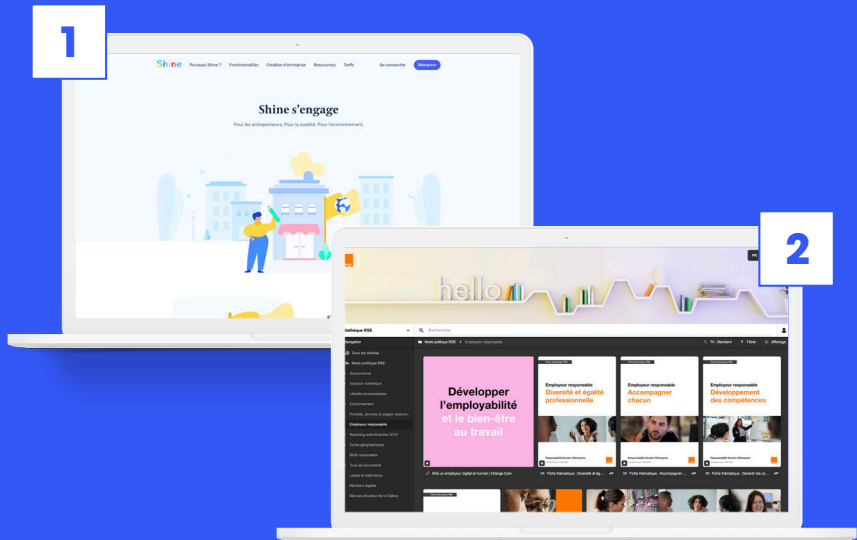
1

Shine Pourquoi Shine ? Fonctionnalités Création d'entreprise Ressources Tarifs Se connecter Démarrer

Shine s'engage

Pour les entrepreneurs. Pour la société. Pour l'environnement.

2

hello

Médiathèque RSE

Rechercher

Navigation

Tous les médias

Notre politique RSE

Gouvernance

Inclusion numérique

Libertés fondamentales

Environnement

Produits, services & usages respons...

Employeur responsable

Reporting extra-financier 2023

Zones géographiques

Relié responsable

Tous les documents

Labels et distinctions

Mentions légales

Manuel utilisateur de la Gallery

Notre politique RSE > Employeur responsable

Standard Filtrer Affichage

Développer l'employabilité et le bien-être au travail

Employeur responsable Diversité et égalité professionnelle

Employeur responsable Accompagner chacun

Employeur responsable Développement des compétences

Être un employeur digital et humain | Orange.Com

Fiche thématique : Diversité et ég...

Fiche thématique : Accompagner ...

Fiche thématique : Garantir les co...